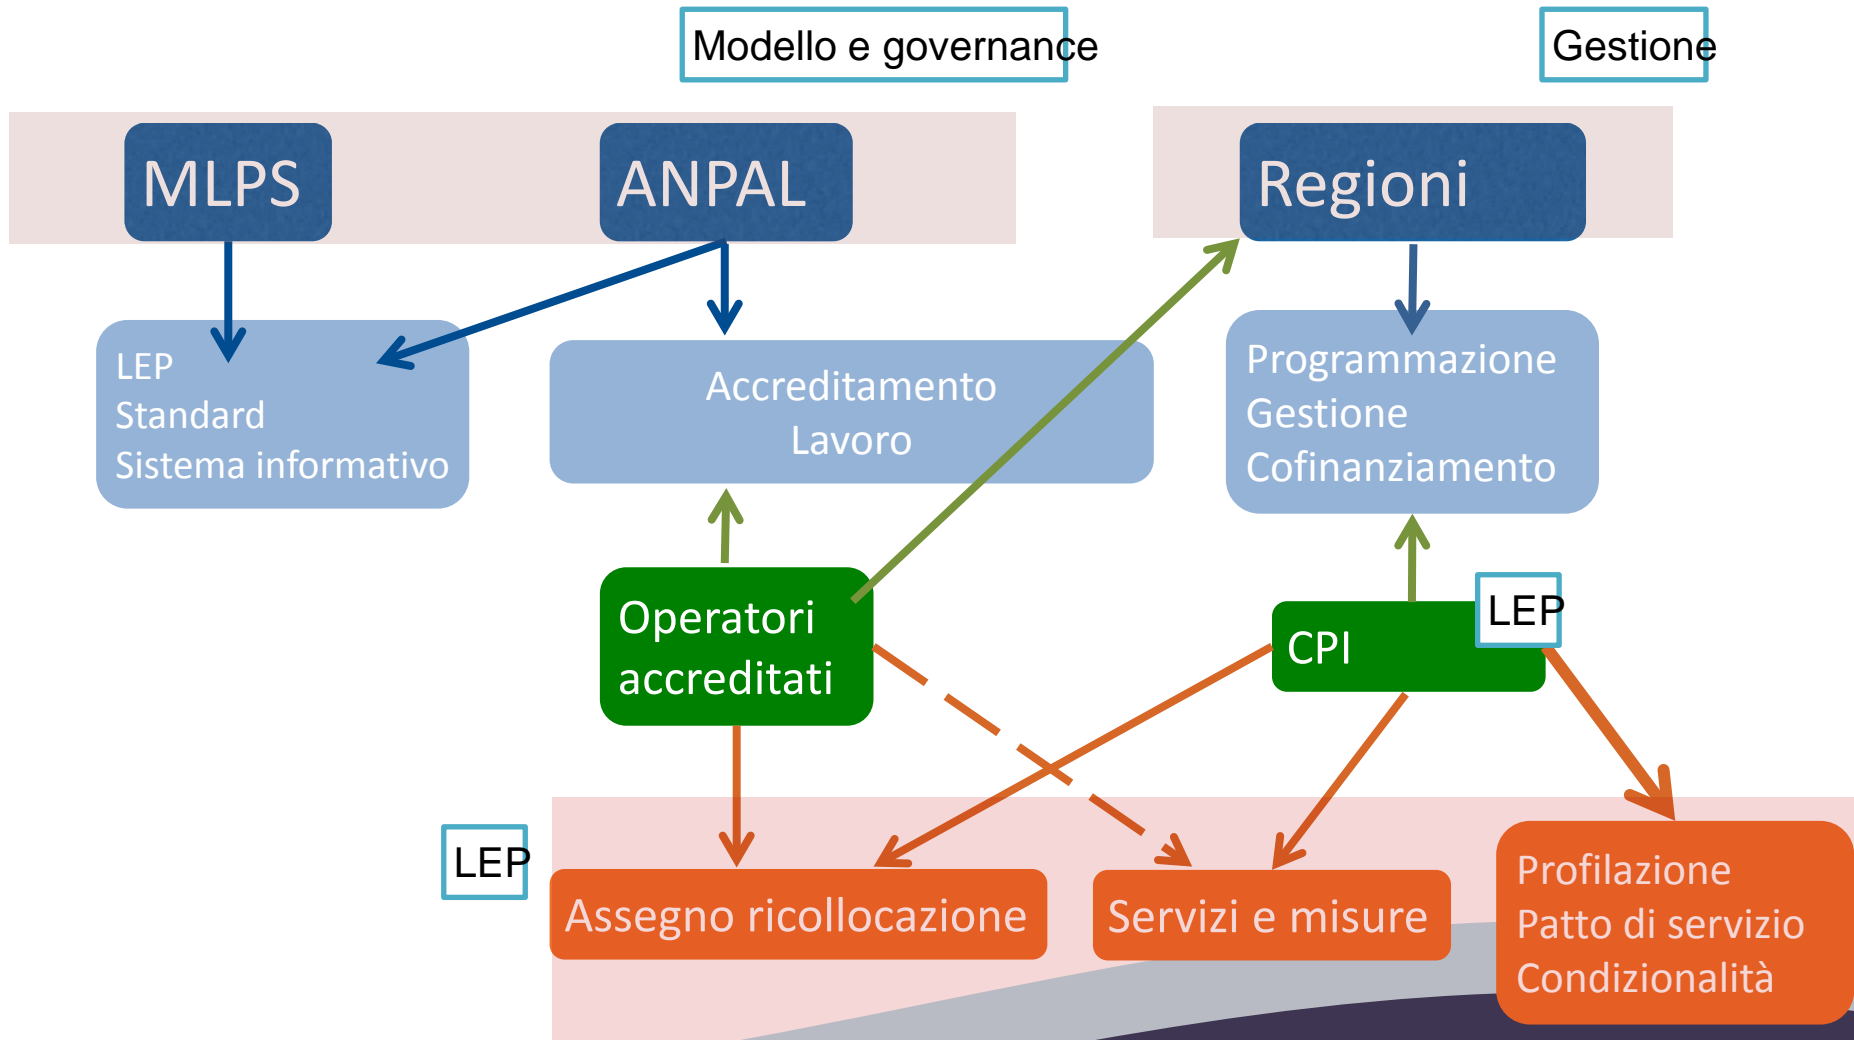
Modello e governance

Gestione

MLPS

ANPAL

Regioni

LEP
Standard
Sistema informativo

Accreditamento
Lavoro

Programmazione
Gestione
Cofinanziamento

Operatori accreditati

CPI

LEP

LEP

Assegno ricollocazione

Servizi e misure

Profilazione
Patto di servizio
Condizionalità